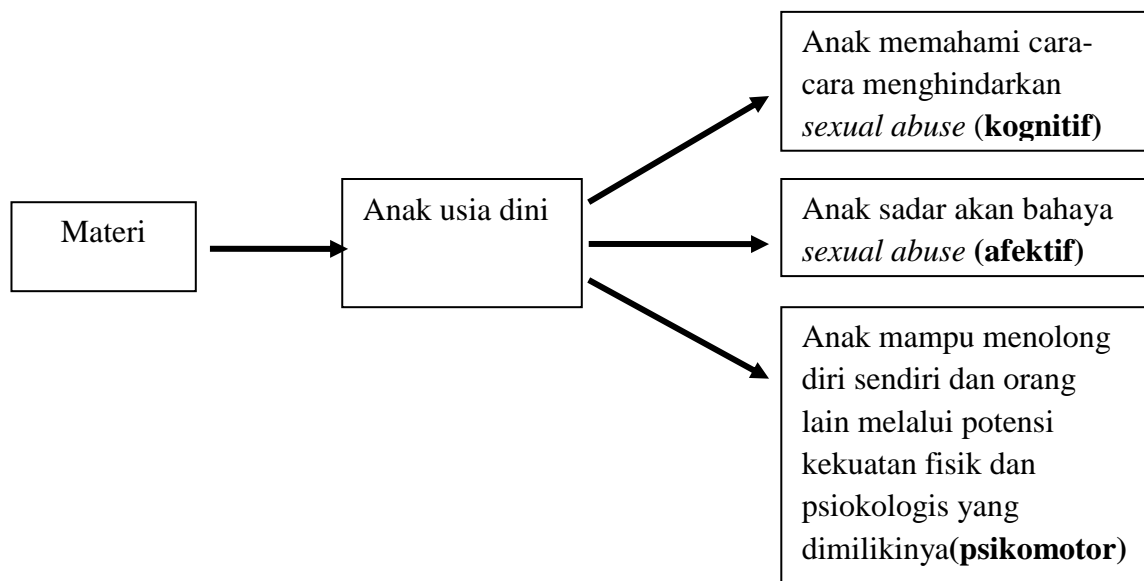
Materi

Anak usia dini

Anak memahami cara-cara menghindarkan *sexual abuse* (**kognitif)**

Anak sadar akan bahaya *sexual abuse* **(afektif)**

Anak mampu menolong diri sendiri dan orang lain melalui potensi kekuatan fisik dan psiokologis yang dimilikinya(**psikomotor**)